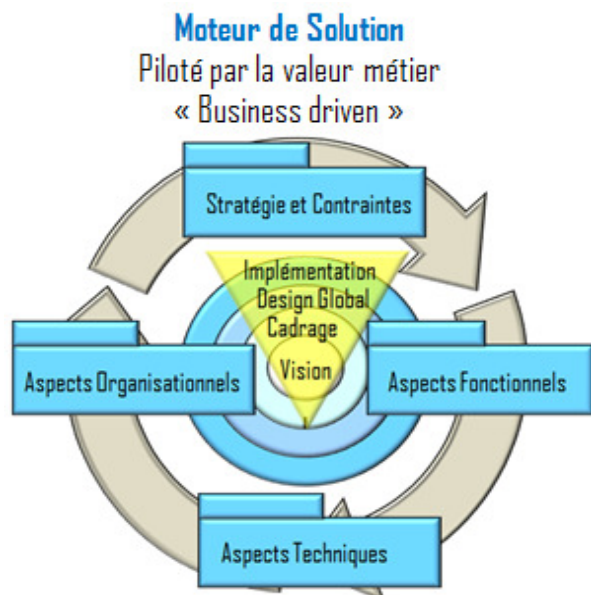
Moteur de Solution
Piloté par la valeur métier
« Business driven »

Stratégie et Contraintes

Implémentation
Design Global
Cadrage
Vision

Aspects Organisationnels

Aspects Fonctionnels

Aspects Techniques